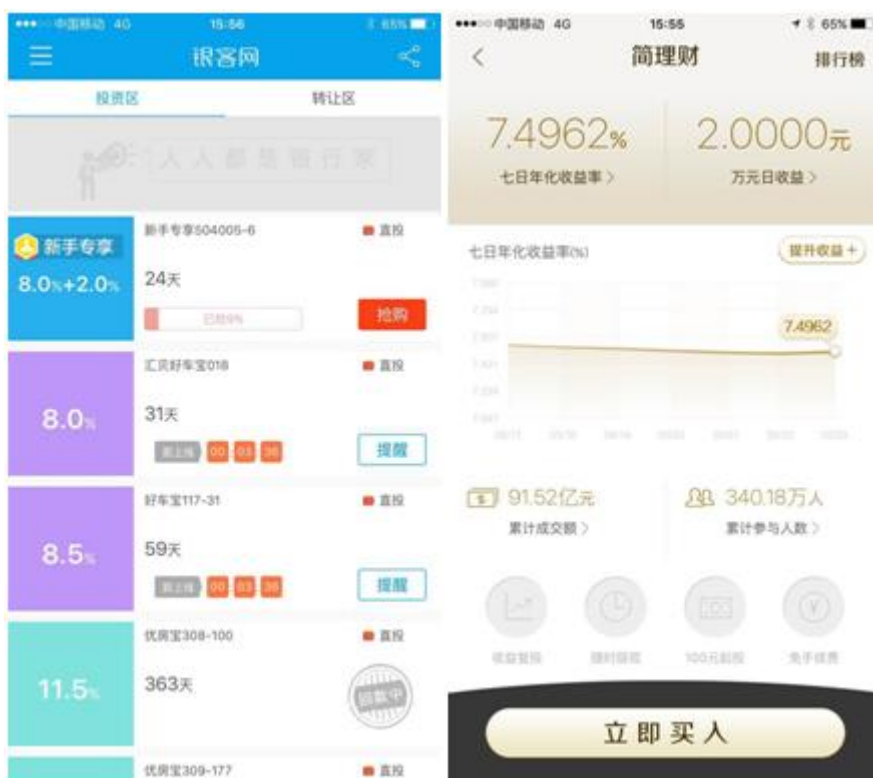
●●●○○ 中国移动 4G 15:56 65%

银客网

投资区 转让区

人人都是银行家

新手专享
8.0%+2.0%
新手专享504005-6 直投
24天
已投8%
抢购

8.0%
汇贝好车宝018 直投
31天
即将上线 00 03 36
提醒

8.5%
好车宝117-31 直投
59天
即将上线 00 03 36
提醒

11.5%
优房宝308-100 直投
363天
回款中

优房宝309-177 直投

●●●○○ 中国移动 4G 15:55 65%

简理财 排行榜

7.4962%
七日年化收益率 >

2.0000元
万元日收益 >

七日年化收益率(%)
提升收益 +

7.4962

91.52亿元
累计成交额 >

340.18万人
累计参与人数 >

收益复投 随时赎回 100元起投 免手续费

立即买入